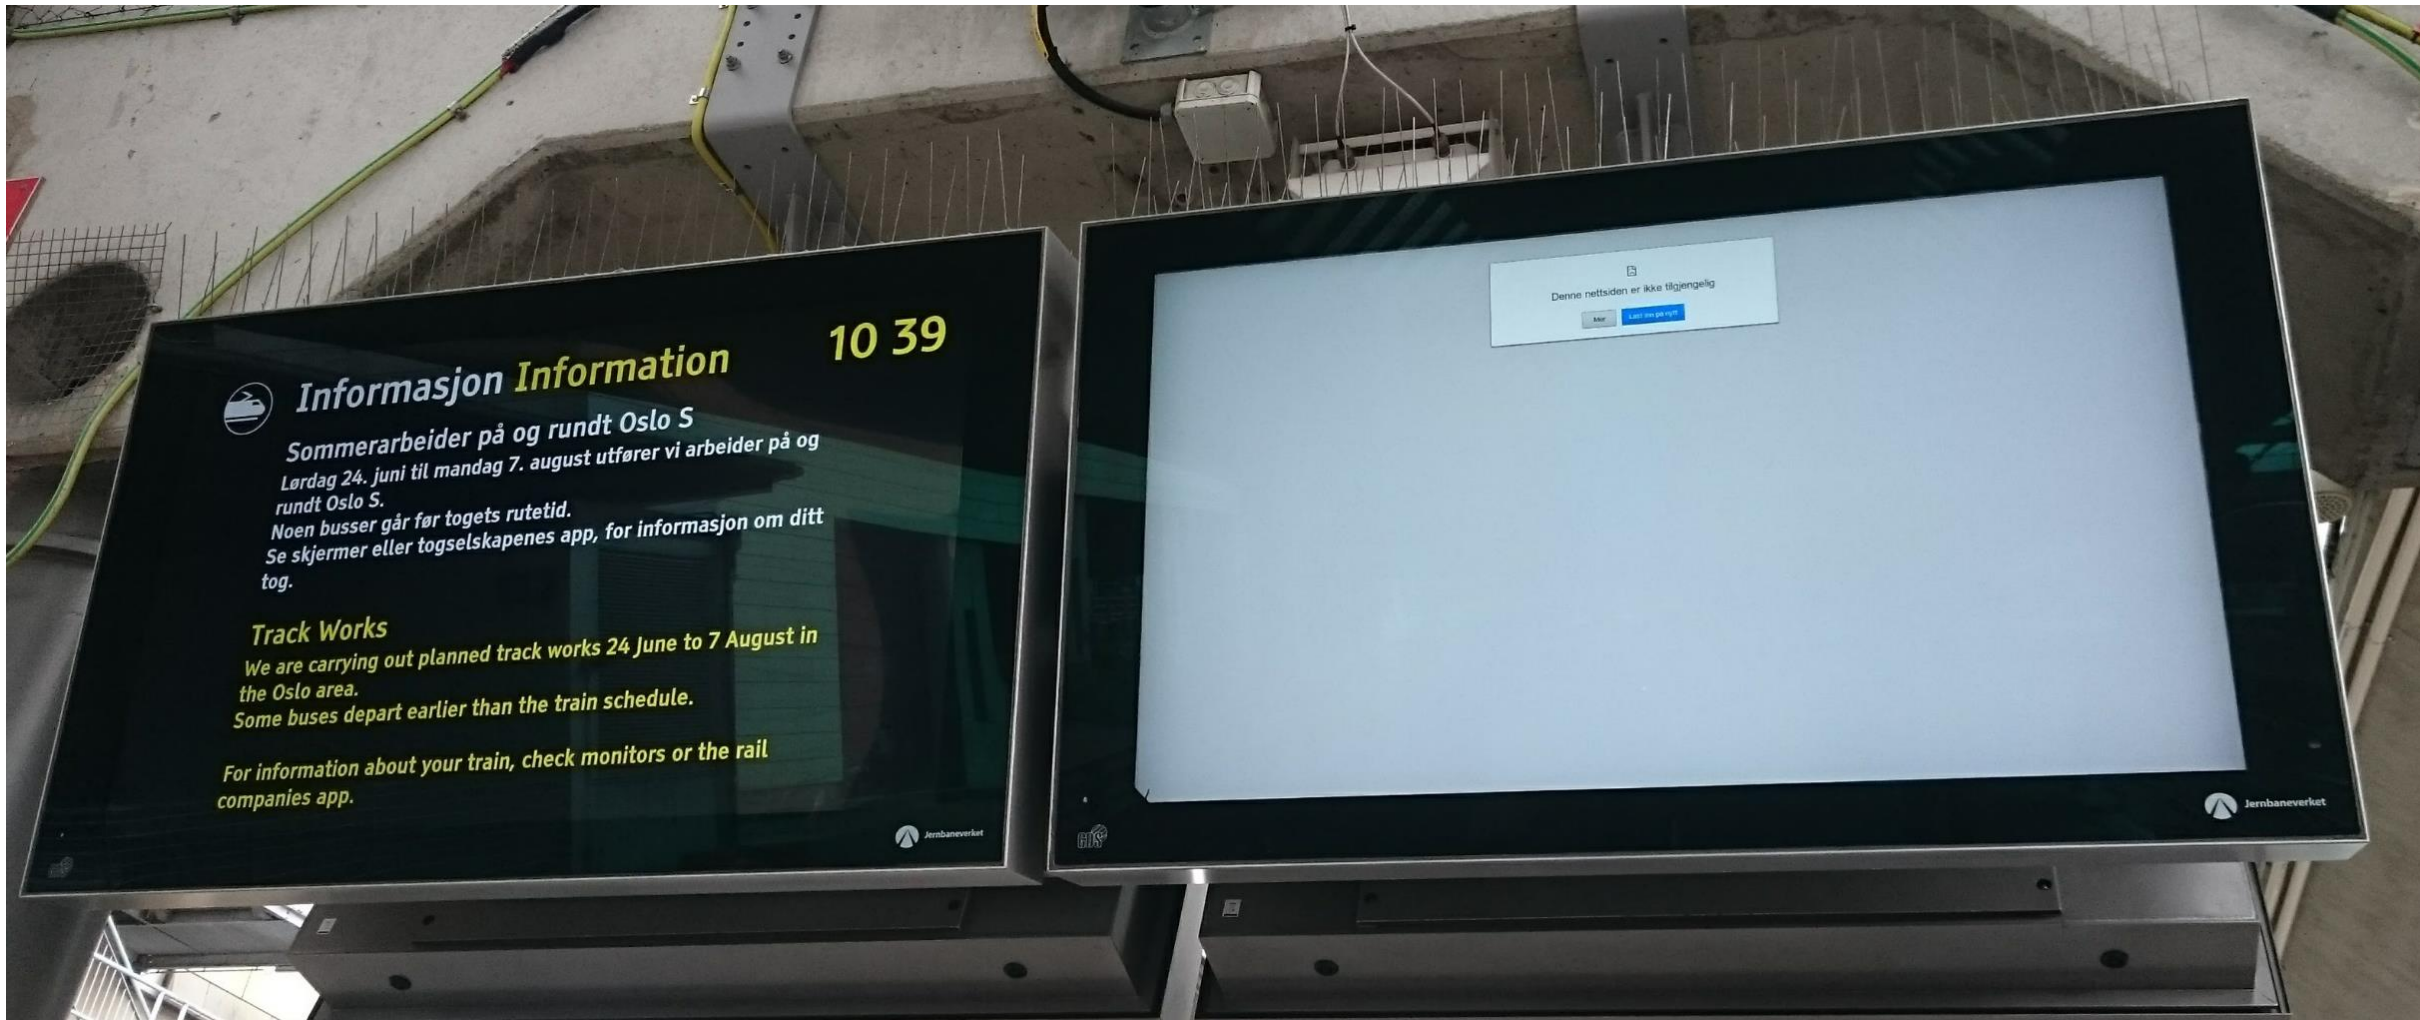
10 39

Informasjon Information

Sommerarbeider på og rundt Oslo S
Lørdag 24. juni til mandag 7. august utfører vi arbeider på og rundt Oslo S.
Noen busser går før togets rutetid.
Se skjermer eller togselskapenes app, for informasjon om ditt tog.

Track Works
We are carrying out planned track works 24 June to 7 August in the Oslo area.
Some buses depart earlier than the train schedule.

For information about your train, check monitors or the rail companies app.

Jernbaneverket

Denne nettsiden er ikke tilgjengelig

Mer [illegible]

Jernbaneverket